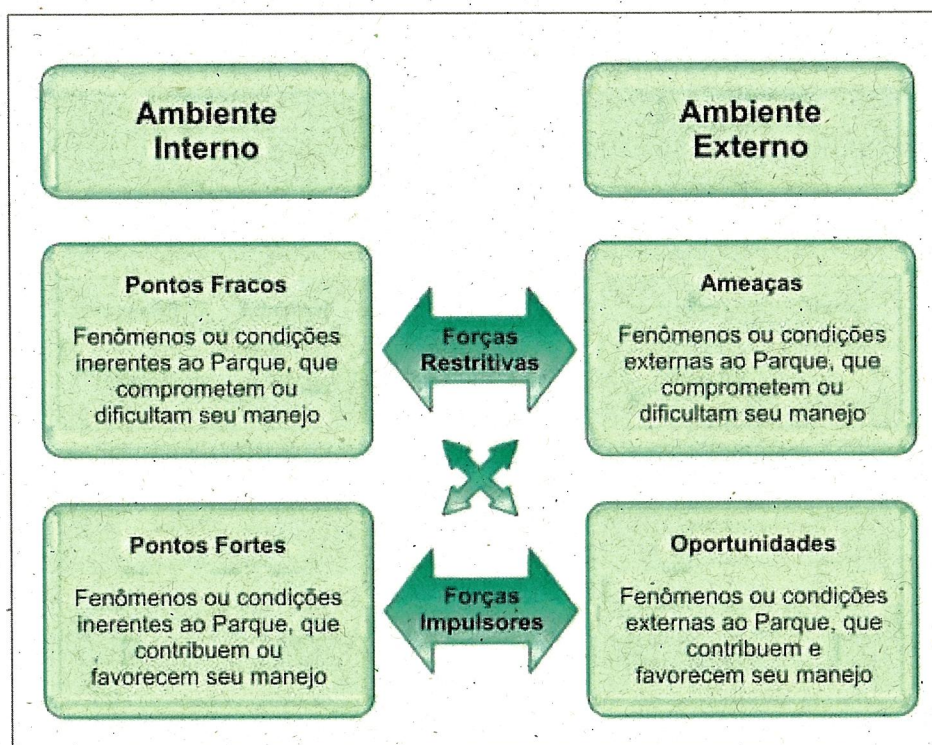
Ambiente Interno

Ambiente Externo

Pontos Fracos

Fenômenos ou condições inerentes ao Parque, que comprometem ou dificultam seu manejo

Forças Restritivas

Ameaças

Fenômenos ou condições externas ao Parque, que comprometem ou dificultam seu manejo

Pontos Fortes

Fenômenos ou condições inerentes ao Parque, que contribuem ou favorecem seu manejo

Forças Impulsores

Oportunidades

Fenômenos ou condições externas ao Parque, que contribuem e favorecem seu manejo